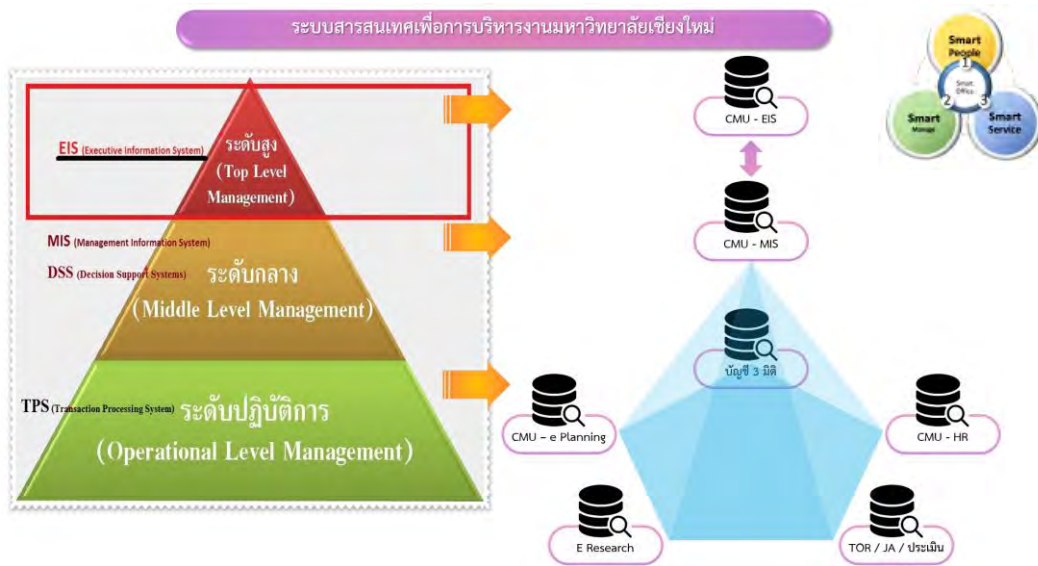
ระบบสารสนเทศเพื่อการบริหารงานมหาวิทยาลัยเชียงใหม่

Smart People
1
Smart Office
2
3
Smart Manage
Smart Service

EIS (Executive Information System)
ระดับสูง
(Top Level Management)

MIS (Management Information System)
DSS (Decision Support Systems)
ระดับกลาง
(Middle Level Management)

TPS (Transaction Processing System)
ระดับปฏิบัติการ
(Operational Level Management)

CMU - EIS
CMU - MIS
บัญชี 3 มิติ
CMU – e Planning
CMU - HR
E Research
TOR / JA / ประเมิน